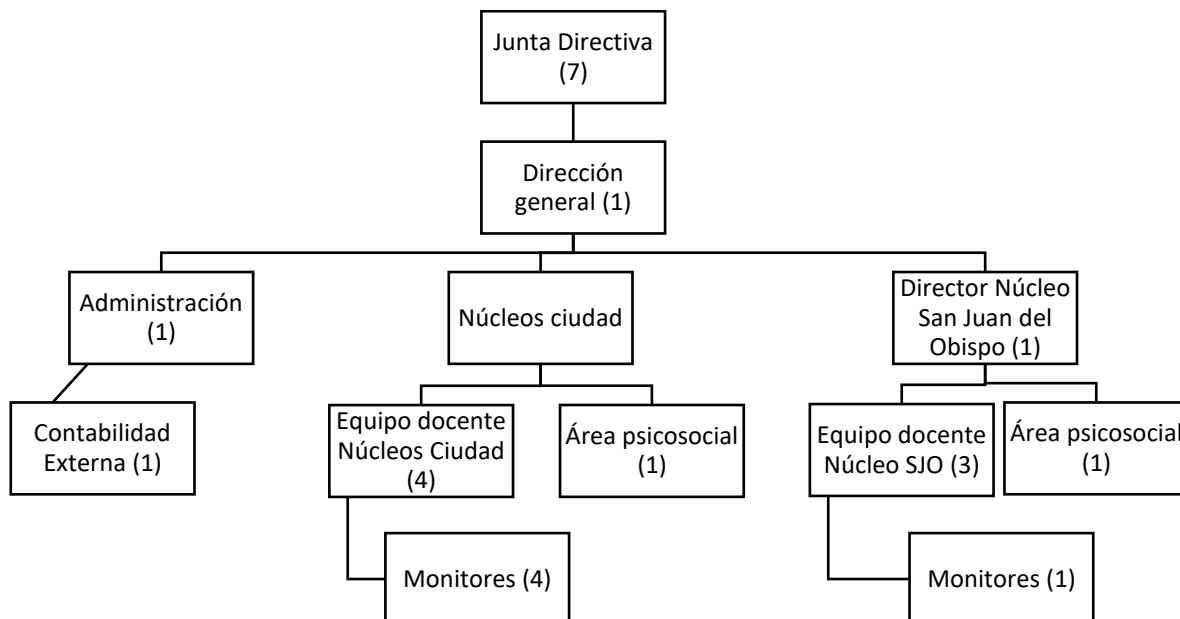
Junta Directiva (7)

Dirección general (1)

Administración (1)

Núcleos ciudad

Director Núcleo San Juan del Obispo (1)

Contabilidad Externa (1)

Equipo docente Núcleos Ciudad (4)

Área psicosocial (1)

Equipo docente Núcleo SJO (3)

Área psicosocial (1)

Monitores (4)

Monitores (1)